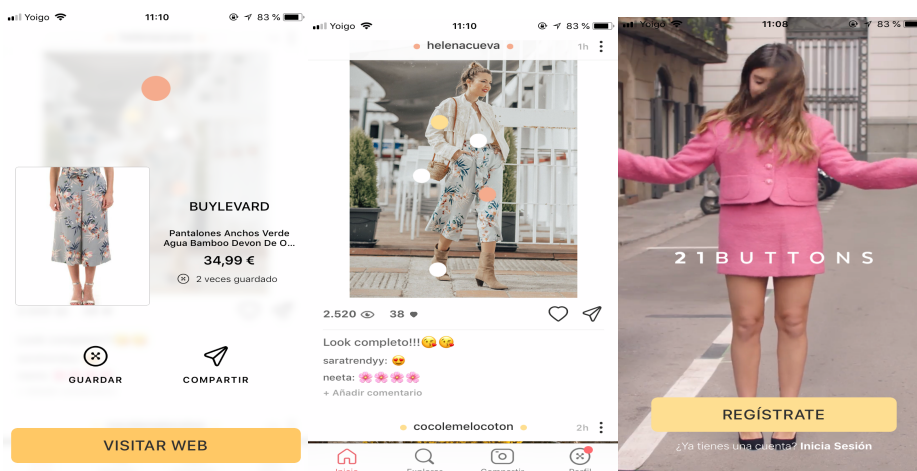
Yoigo 11:10 83 %

BUYLEVARD

Pantalones Anchos Verde Agua Bamboo Devon De O...

34,99 €

2 veces guardado

GUARDAR

COMPARTIR

VISITAR WEB

Yoigo 11:10 83 %

helenacueva 1h

2.520 38

Look completo!!!😘😘

saratrendyy: 😍

neeta: 🌸🌸🌸🌸

+ Añadir comentario

cocolemelocoton 2h

Inicio Explorar Compartir Perfil

Yoigo 11:08 83 %

21BUTTONS

REGÍSTRATE

¿Ya tienes una cuenta? Inicia Sesión